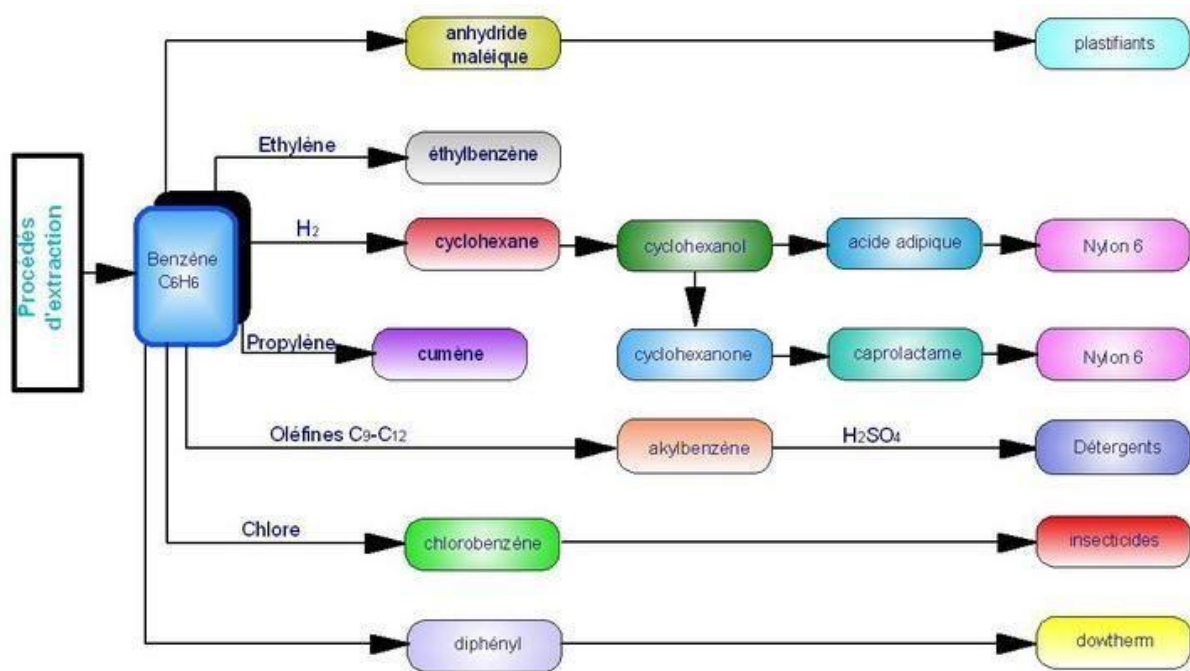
Procédés d'extraction

Benzène $C_6H_6$

anhydride maléique

plastifiants

Ethyléne

éthylbenzène

$H_2$

cyclohexane

cyclohexanol

acide adipique

Nylon 6

cyclohexanone

caprolactame

Nylon 6

Propyléne

cumène

Oléfines $C_9$-$C_{12}$

akylbenzène

$H_2SO_4$

Détergents

Chlore

chlorobenzène

insecticides

diphényl

dowtherm